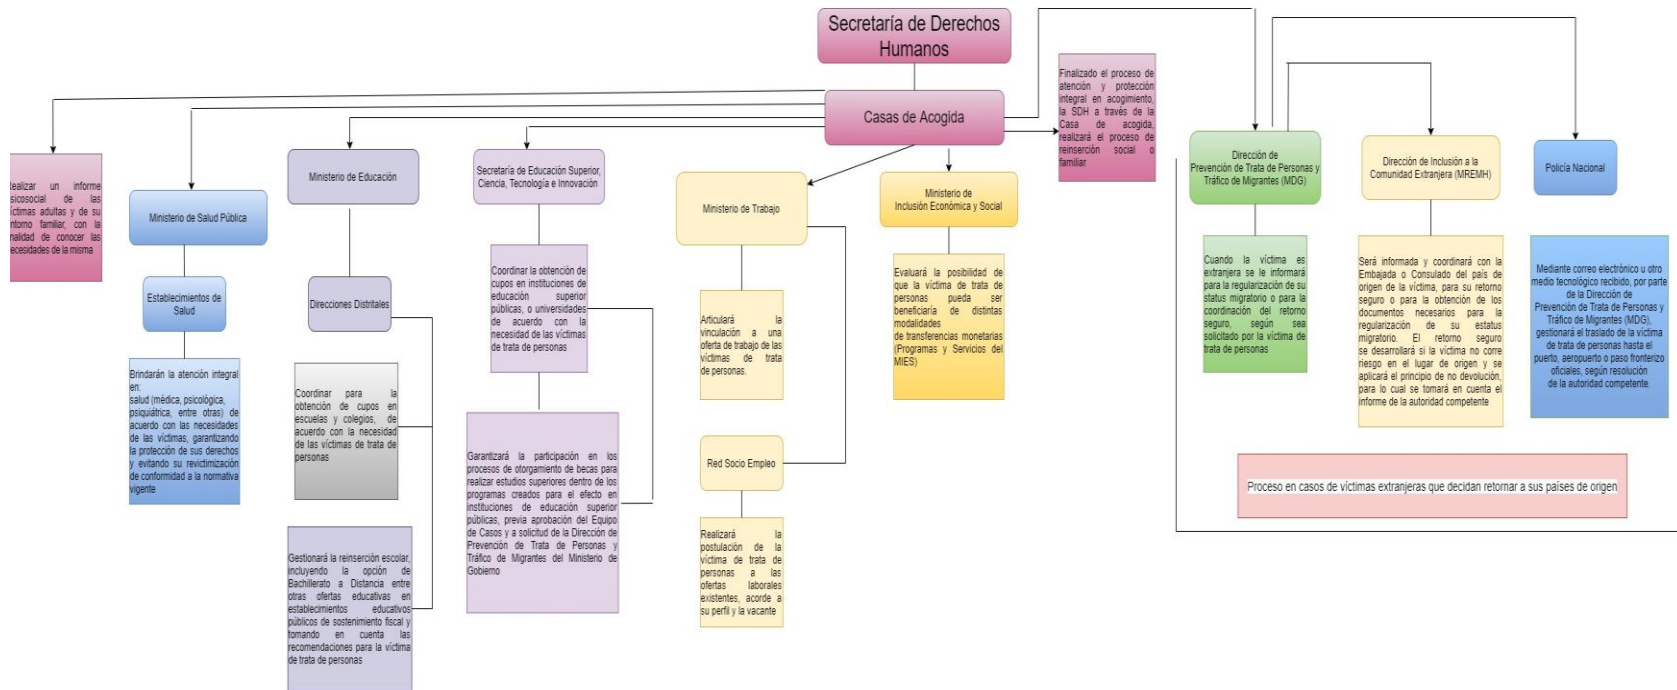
Secretaría de Derechos Humanos

Casas de Acogida

Finalizado el proceso de atención y protección integral en acogimiento, la SDH a través de la Casa de acogida, realizará el proceso de reinserción social o familiar

tealizar un informe sicosocial de las íctimas adultas y de su ntorno familiar, con la nalidad de conocer las ecesidades de la misma

Ministerio de Salud Pública

Establecimientos de Salud

Brindarán la atención integral en: salud (médica, psicológica, psiquiátrica, entre otras) de acuerdo con las necesidades de las víctimas, garantizando la protección de sus derechos y evitando su revictimización de conformidad a la normativa vigente

Ministerio de Educación

Direcciones Distritales

Coordinar para la obtención de cupos en escuelas y colegios, de acuerdo con la necesidad de las víctimas de trata de personas

Gestionará la reinserción escolar, incluyendo la opción de Bachillerato a Distancia entre otras ofertas educativas en establecimientos educativos públicos de sostenimiento fiscal y tomando en cuenta las recomendaciones para la víctima de trata de personas

Secretaría de Educación Superior, Ciencia, Tecnología e Innovación

Coordinar la obtención de cupos en instituciones de educación superior públicas, o universidades de acuerdo con la necesidad de las víctimas de trata de personas

Garantizará la participación en los procesos de otorgamiento de becas para realizar estudios superiores dentro de los programas creados para el efecto en instituciones de educación superior públicas, previa aprobación del Equipo de Casos y a solicitud de la Dirección de Prevención de Trata de Personas y Tráfico de Migrantes del Ministerio de Gobierno

Ministerio de Trabajo

Articulará la vinculación a una oferta de trabajo de las víctimas de trata de personas.

Red Socio Empleo

Realizará la postulación de la víctima de trata de personas a las ofertas laborales existentes, acorde a su perfil y la vacante

Ministerio de Inclusión Económica y Social

Evaluará la posibilidad de que la víctima de trata de personas pueda ser beneficiaria de distintas modalidades de transferencias monetarias (Programas y Servicios del MIES)

Dirección de Prevención de Trata de Personas y Tráfico de Migrantes (MDG)

Cuando la víctima es extranjera se le informará para la regularización de su status migratorio o para la coordinación del retorno seguro, según sea solicitado por la víctima de trata de personas

Dirección de Inclusión a la Comunidad Extranjera (MREMH)

Será informada y coordinará con la Embajada o Consulado del país de origen de la víctima, para su retorno seguro o para la obtención de los documentos necesarios para la regularización de su estatus migratorio. El retorno seguro se desarrollará si la víctima no corre riesgo en el lugar de origen y se aplicará el principio de no devolución, para lo cual se tomará en cuenta el informe de la autoridad competente

Policía Nacional

Mediante correo electrónico u otro medio tecnológico recibido, por parte de la Dirección de Prevención de Trata de Personas y Tráfico de Migrantes (MDG), gestionará el traslado de la víctima de trata de personas hasta el puerto, aeropuerto o paso fronterizo oficiales, según resolución de la autoridad competente.

Proceso en casos de víctimas extranjeras que decidan retornar a sus países de origen